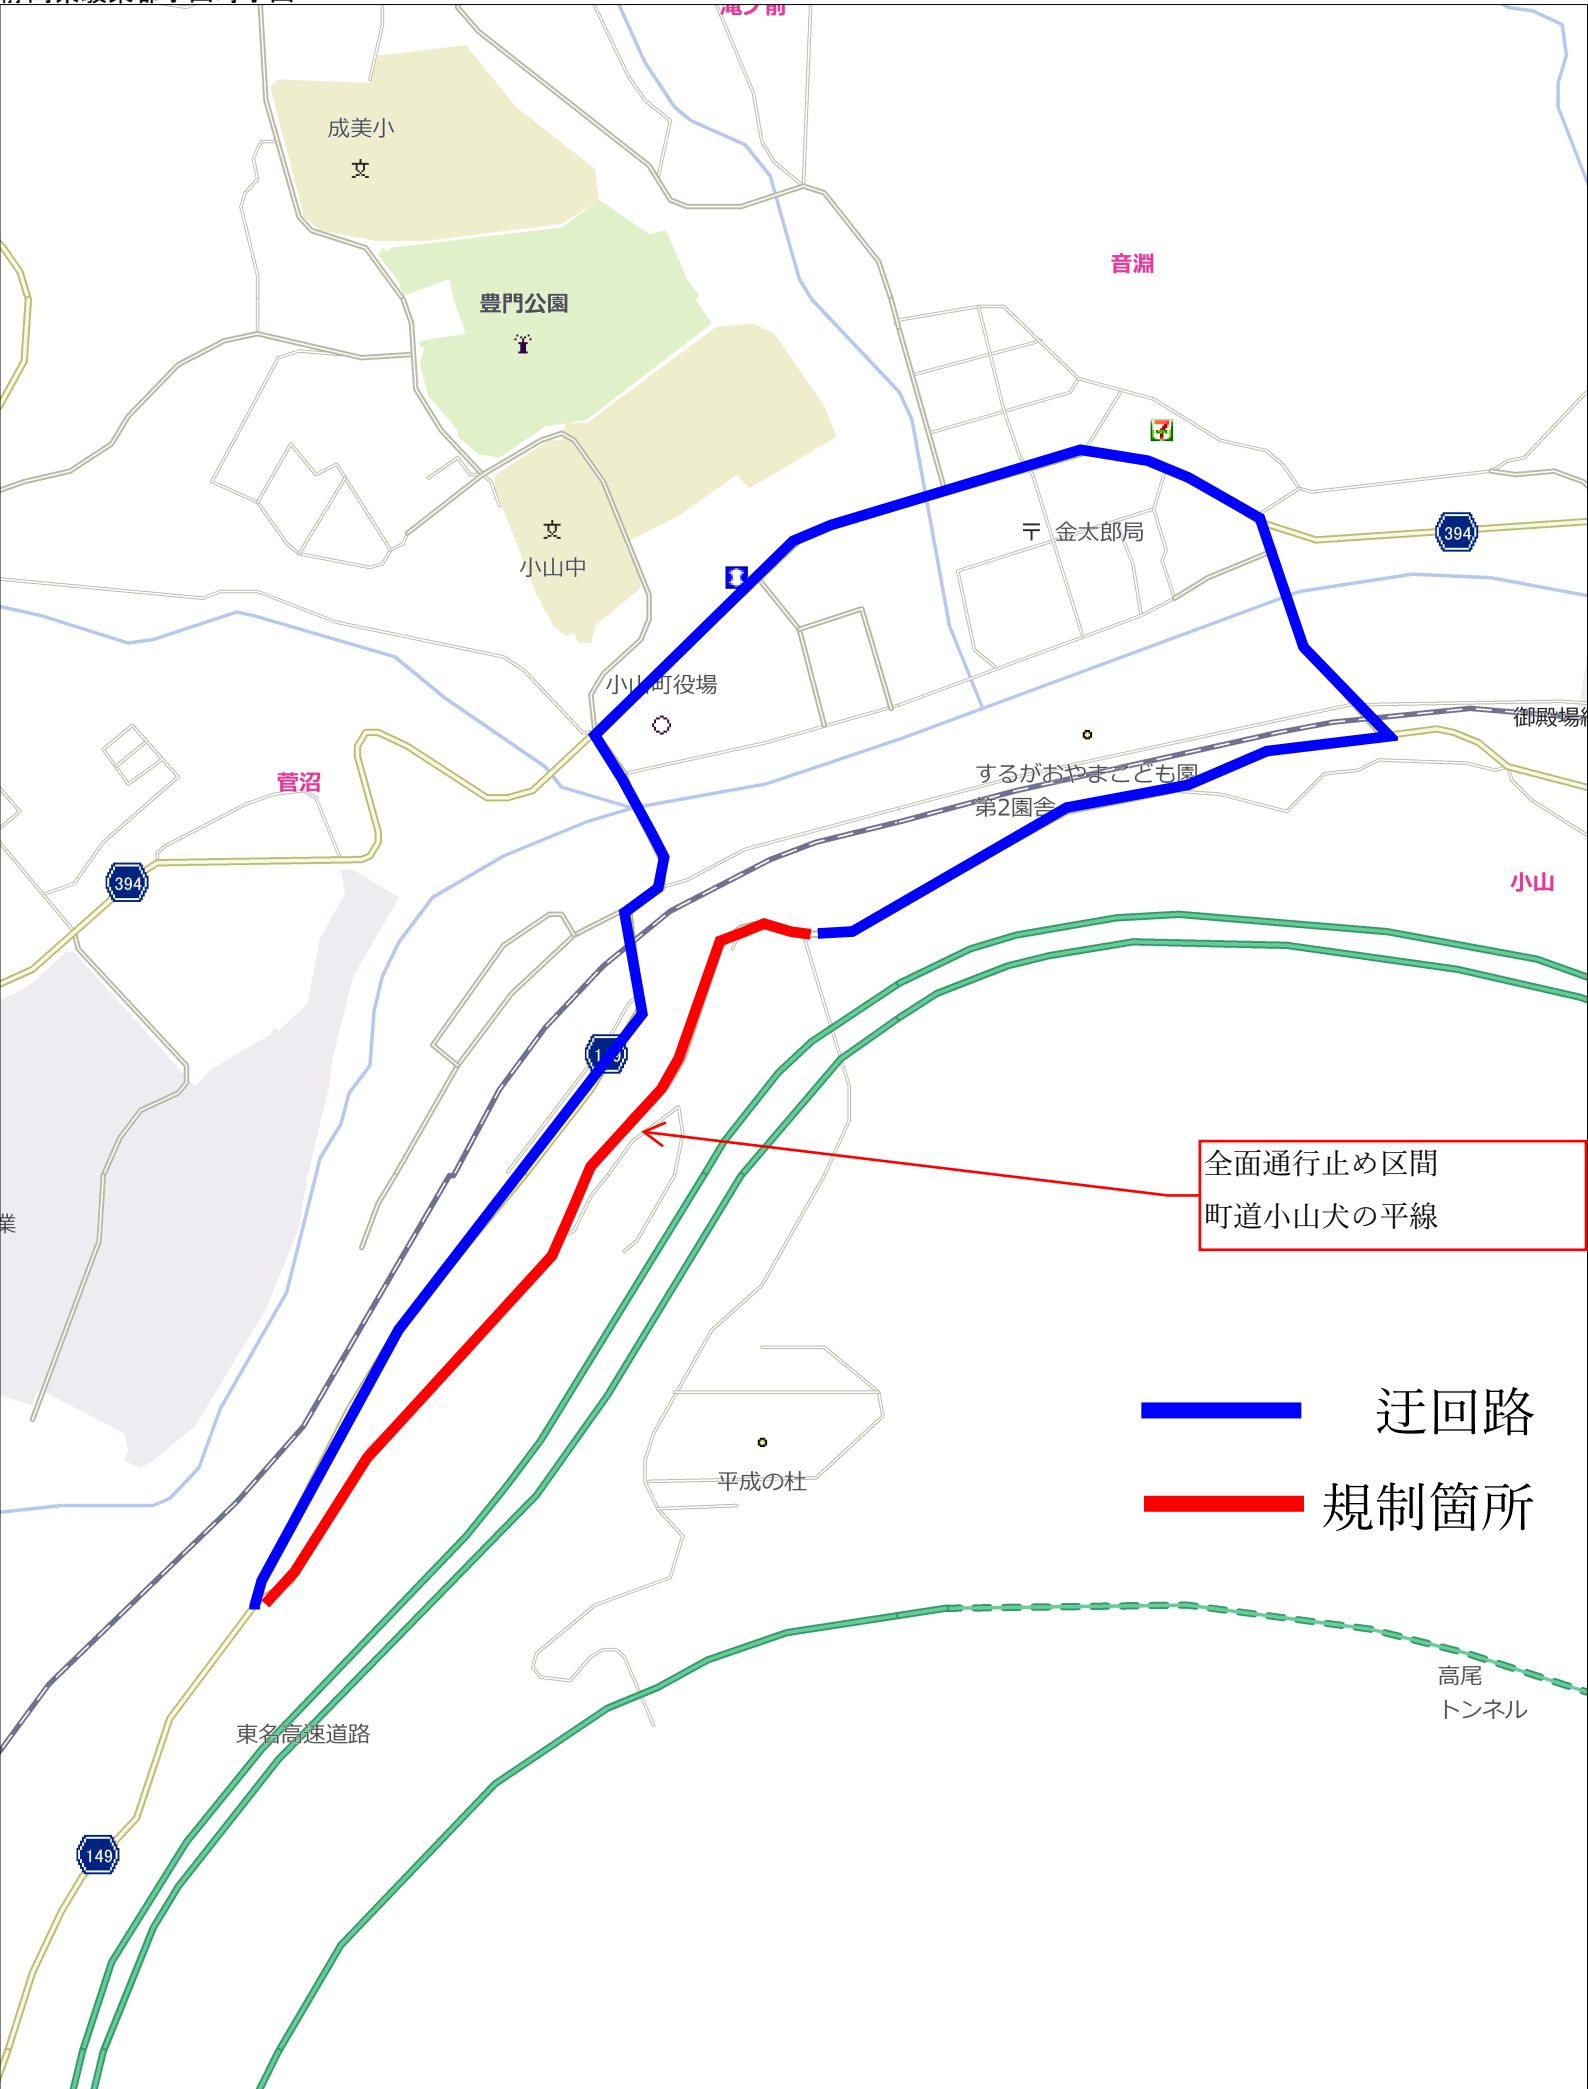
成美小
文
豊門公園
音渕
金太郎局
394
文
小山中
小山町役場
御殿場
菅沼
するがおやまこども園
第2園舎
394
小山
149
全面通行止め区間
町道小山犬の平線
迂回路
規制箇所
平成の杜
高尾
トンネル
東名高速道路
149
業